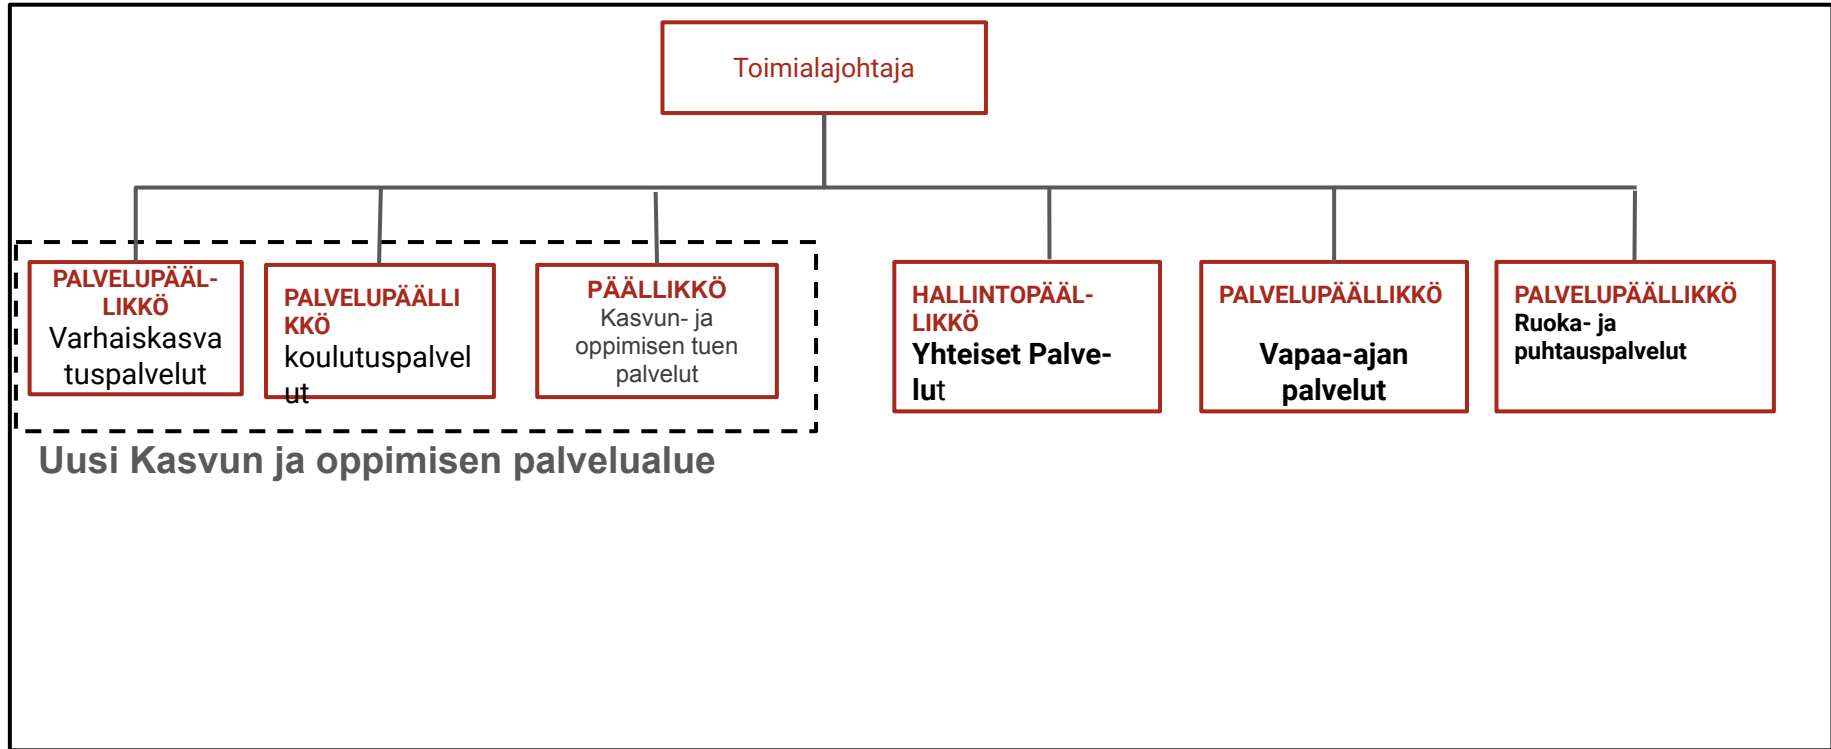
Toimialajohtaja

PALVELUPÄÄLLIKKÖ
Varhaiskasvatuspalvelut

PALVELUPÄÄLLIKKÖ
koulutuspalvelut

PÄÄLLIKKÖ
Kasvun- ja oppimisen tuen palvelut

HALLINTOPÄÄLLIKKÖ
Yhteiset Palvelut

PALVELUPÄÄLLIKKÖ
Vapaa-ajan palvelut

PALVELUPÄÄLLIKKÖ
Ruoka- ja puhtauspalvelut

Uusi Kasvun ja oppimisen palvelualue